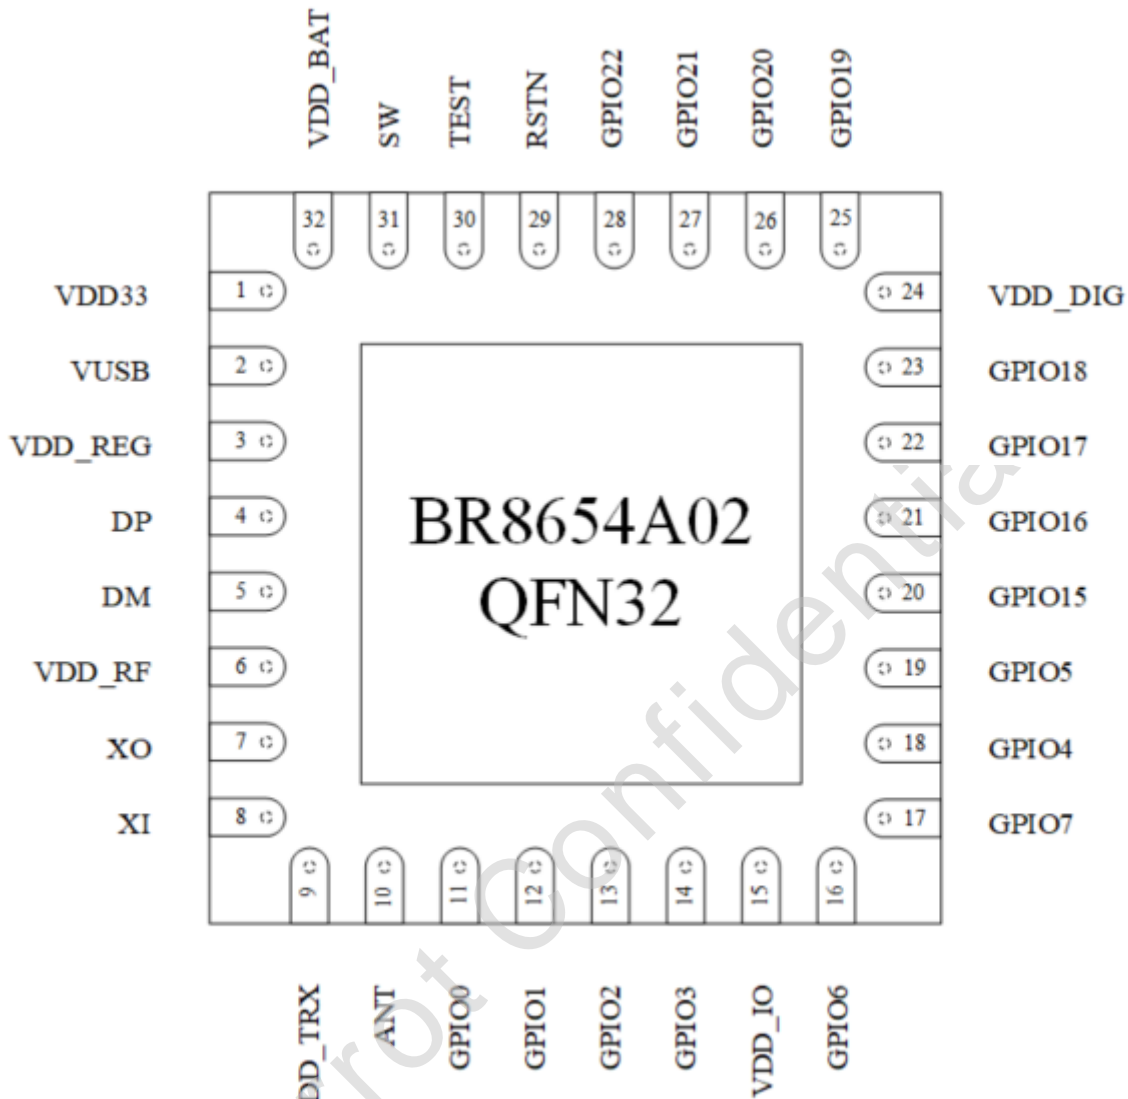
VDD_BAT SW TEST RSTN GPIO22 GPIO21 GPIO20 GPIO19

32 31 30 29 28 27 26 25

VDD33 1
VUSB 2
VDD_REG 3
DP 4
DM 5
VDD_RF 6
XO 7
XI 8

24 VDD_DIG
23 GPIO18
22 GPIO17
21 GPIO16
20 GPIO15
19 GPIO5
18 GPIO4
17 GPIO7

BR8654A02
QFN32

9 10 11 12 13 14 15 16

DD_TRX ANT GPIO0 GPIO1 GPIO2 GPIO3 VDD_IO GPIO6

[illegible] Confidentia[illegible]